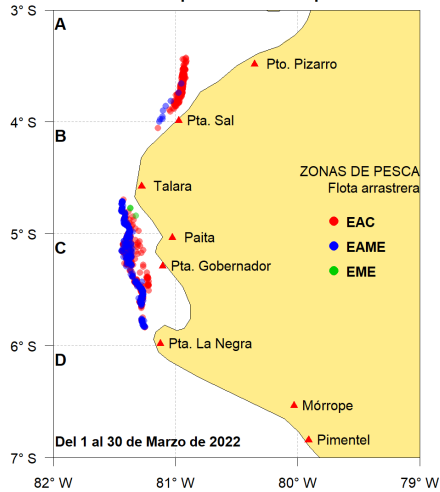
3° S
4° S
5° S
6° S
7° S
A
B
C
D
Pto. Pizarro
Pta. Sal
Talara
Paita
Pta. Gobernador
Pta. La Negra
Mórrope
Pimentel
ZONAS DE PESCA
Flota arrastrera
EAC
EAME
EME
Del 1 al 30 de Marzo de 2022
82° W
81° W
80° W
79° W